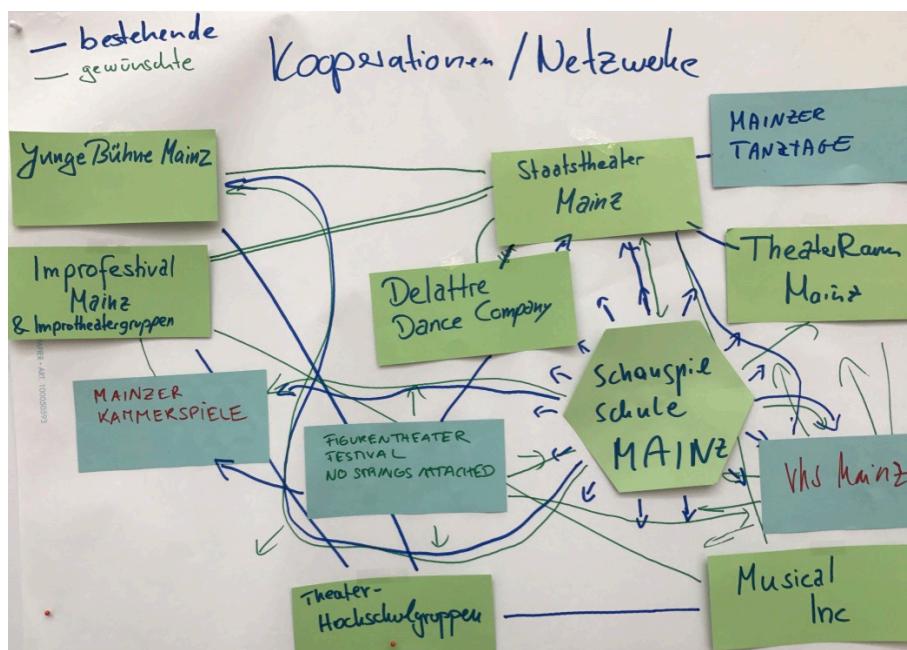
— bestehende
— gewünschte

Kooperationen / Netzweke

Junge Bühne Mainz

Staatstheater Mainz

MAINZER TANZTAGE

Improfestival Mainz & Improtheatergruppen

Delattre Dance Company

TheaterRaum Mainz

MAINZER KAMMERSPIELE

Schauspiel schule MAINZ

FIGURENTHEATER FESTIVAL NO STRINGS ATTACHED

Vhs Mainz

Theater-Hochschulgruppen

Musical Inc